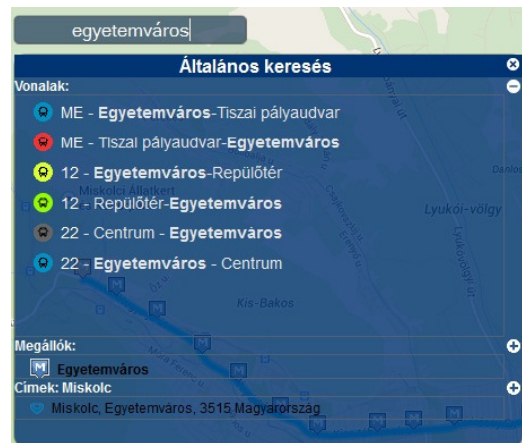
egyetemváros

Általános keresés

Vonalak:

ME - Egyetemváros-Tiszai pályaudvar

ME - Tiszai pályaudvar-Egyetemváros

12 - Egyetemváros-Repülőtér

12 - Repülőtér-Egyetemváros

22 - Centrum - Egyetemváros

22 - Egyetemváros - Centrum

Miskolci Állatkert

Lyukói-völgy

Kis-Bakos

Megállók:

Egyetemváros

Címek: Miskolc

Miskolc, Egyetemváros, 3515 Magyarország